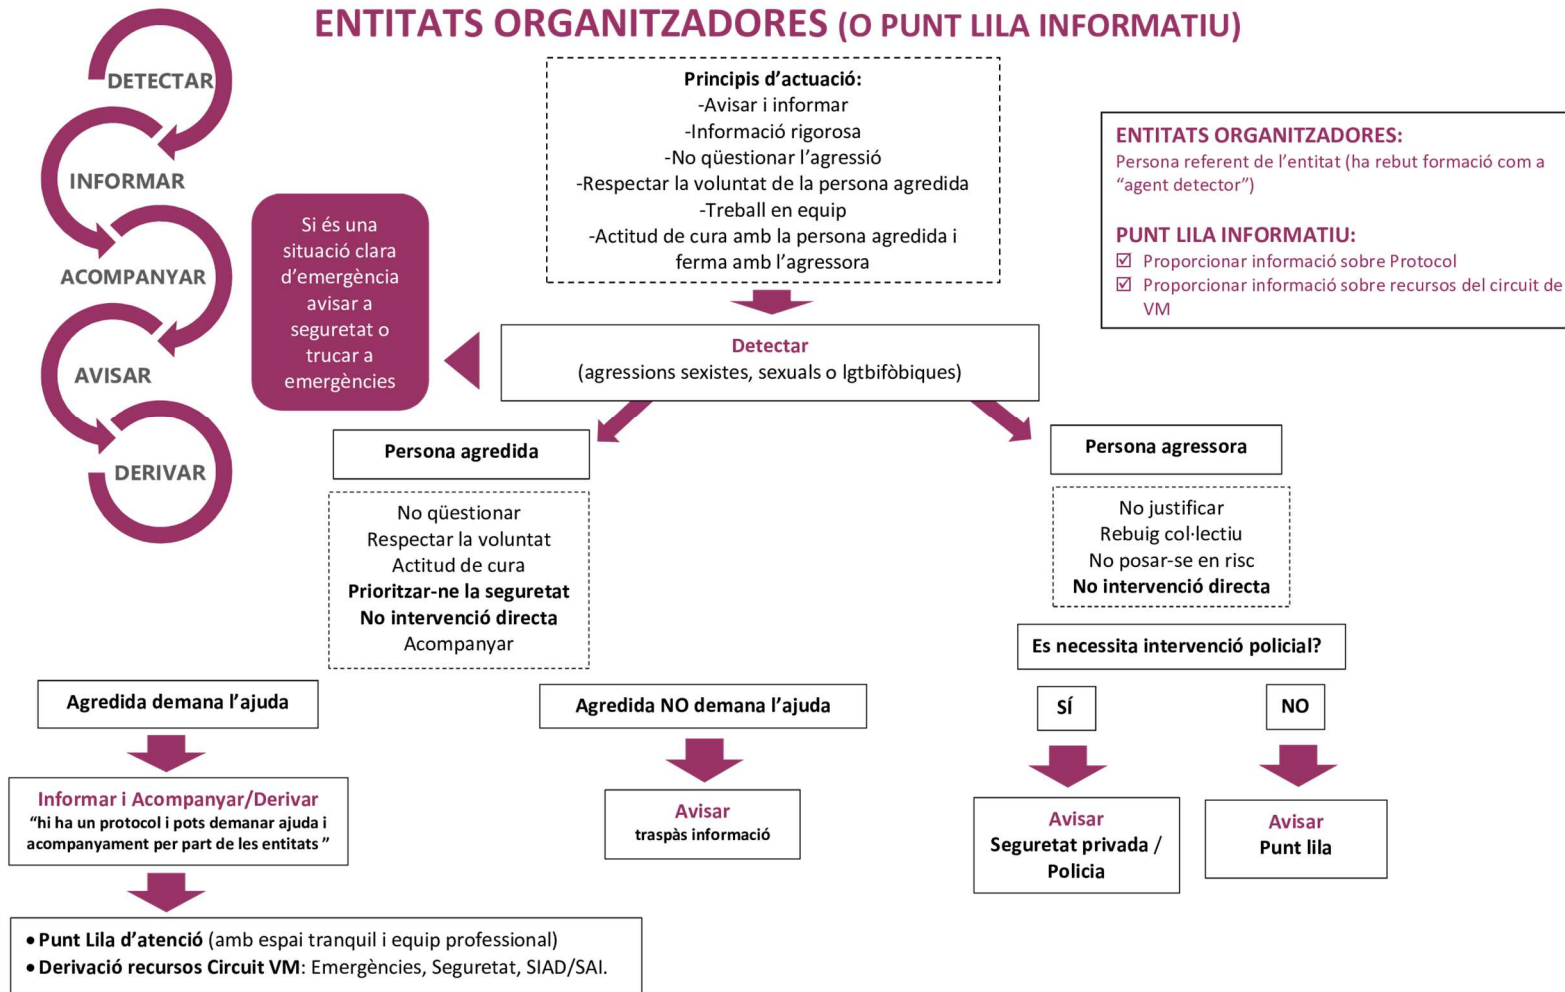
ENTITATS ORGANITZADORES (O PUNT LILA INFORMATIU)

DETECTAR
INFORMAR
ACOMPANYAR
AVISAR
DERIVAR

Principis d'actuació:
-Avisar i informar
-Informació rigorosa
-No qüestionar l'agressió
-Respectar la voluntat de la persona agredida
-Treball en equip
-Actitud de cura amb la persona agredida i ferma amb l'agressora

ENTITATS ORGANITZADORES:
Persona referent de l'entitat (ha rebut formació com a "agent detector")

PUNT LILA INFORMATIU:
☑ Proporcionar informació sobre Protocol
☑ Proporcionar informació sobre recursos del circuit de VM

Si és una situació clara d'emergència avisar a seguretat o trucar a emergències

Detectar
(agressions sexistes, sexuals o lgtbifòbiques)

Persona agredida

No qüestionar
Respectar la voluntat
Actitud de cura
Prioritzar-ne la seguretat
No intervenció directa
Acompanyar

Persona agressora

No justificar
Rebuig col·lectiu
No posar-se en risc
No intervenció directa

Es necessita intervenció policial?

SÍ

NO

Agredida demana l'ajuda

Agredida NO demana l'ajuda

Informar i Acompanyar/Derivar
"hi ha un protocol i pots demanar ajuda i acompanyament per part de les entitats"

Avisar
traspàs informació

Avisar
Seguretat privada / Policia

Avisar
Punt lila

• Punt Lila d'atenció (amb espai tranquil i equip professional)
• Derivació recursos Circuit VM: Emergències, Seguretat, SIAD/SAI.